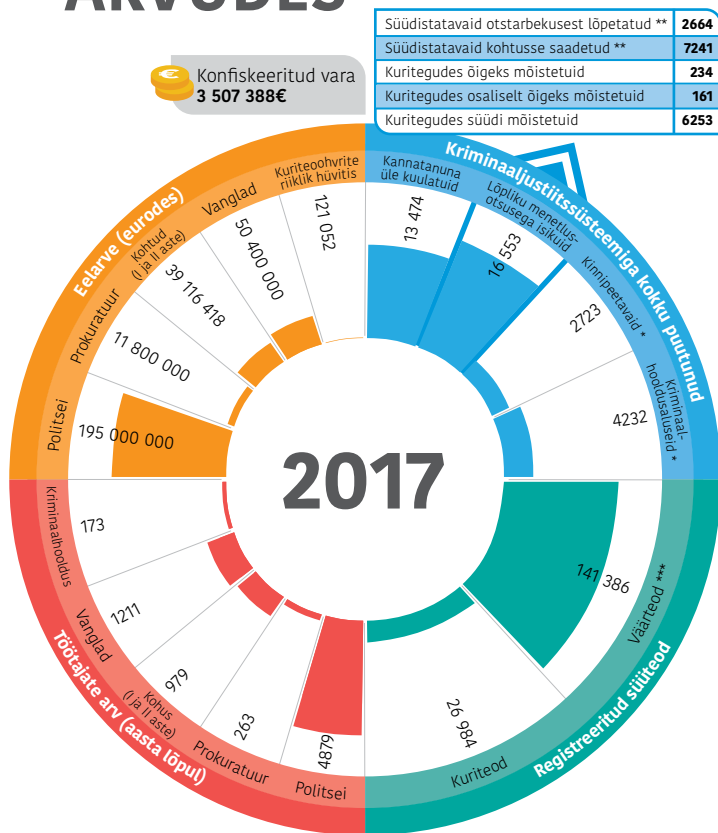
ARVUDES

| Süüdistatavaid otstarbekusest lõpetatud ** | 2664 |
|---|---|
| Süüdistatavaid kohtusse saadetud ** | 7241 |
| Kuritegudes õigeks mõistetuid | 234 |
| Kuritegudes osaliselt õigeks mõistetuid | 161 |
| Kuritegudes süüdi mõistetuid | 6253 |

Konfiskeeritud vara
3 507 388€

Eelarve (eurodes)
Politsei 195 000 000
Prokuratuur 11 800 000
Kohtud (I ja II aste) 39 116 418
Vanglad 50 400 000
Kuriteoohvrite riiklik hüvitis 121 052

Kriminaaljustiitssüsteemiga kokku puutunud
Kannatanuna üle kuulatuid 13 474
Lõpliku menetlusotsusega isikuid 16 553
Kinnipeetavaid * 2723
Kriminaalhooldusaluseid * 4232

2017

Registreeritud süüteod
Väärteod *** 141 386
Kuriteod 26 984

Töötajate arv (aasta lõpul)
Kriminaalhooldus 173
Vanglad 1211
Kohus (I ja II aste) 979
Prokuratuur 263
Politsei 4879